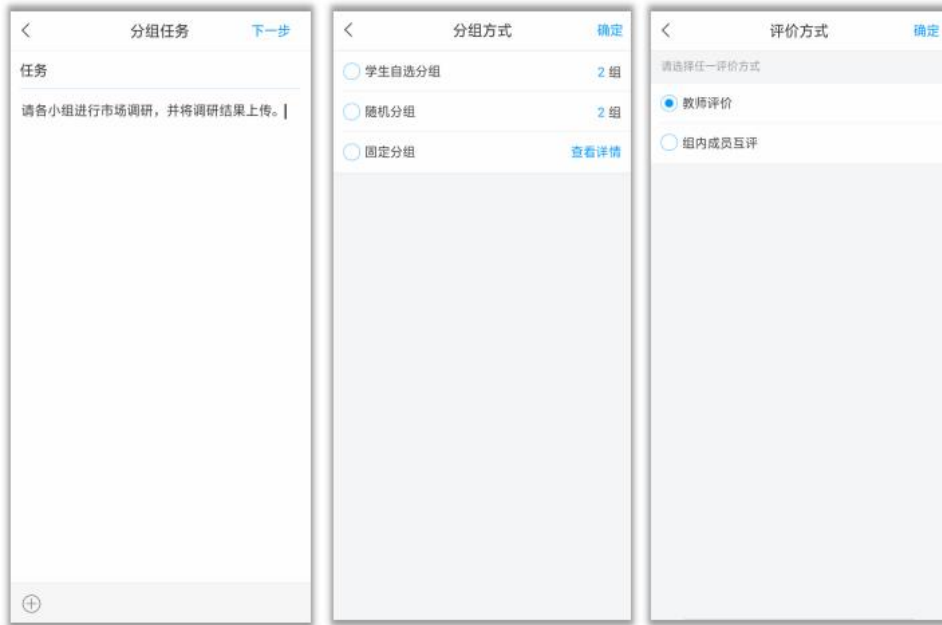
<

分组任务

下一步

任务

请各小组进行市场调研，并将调研结果上传。

<

分组方式

确定

学生自选分组

2 组

随机分组

2 组

固定分组

查看详情

<

评价方式

确定

请选择任一评价方式

教师评价

组内成员互评